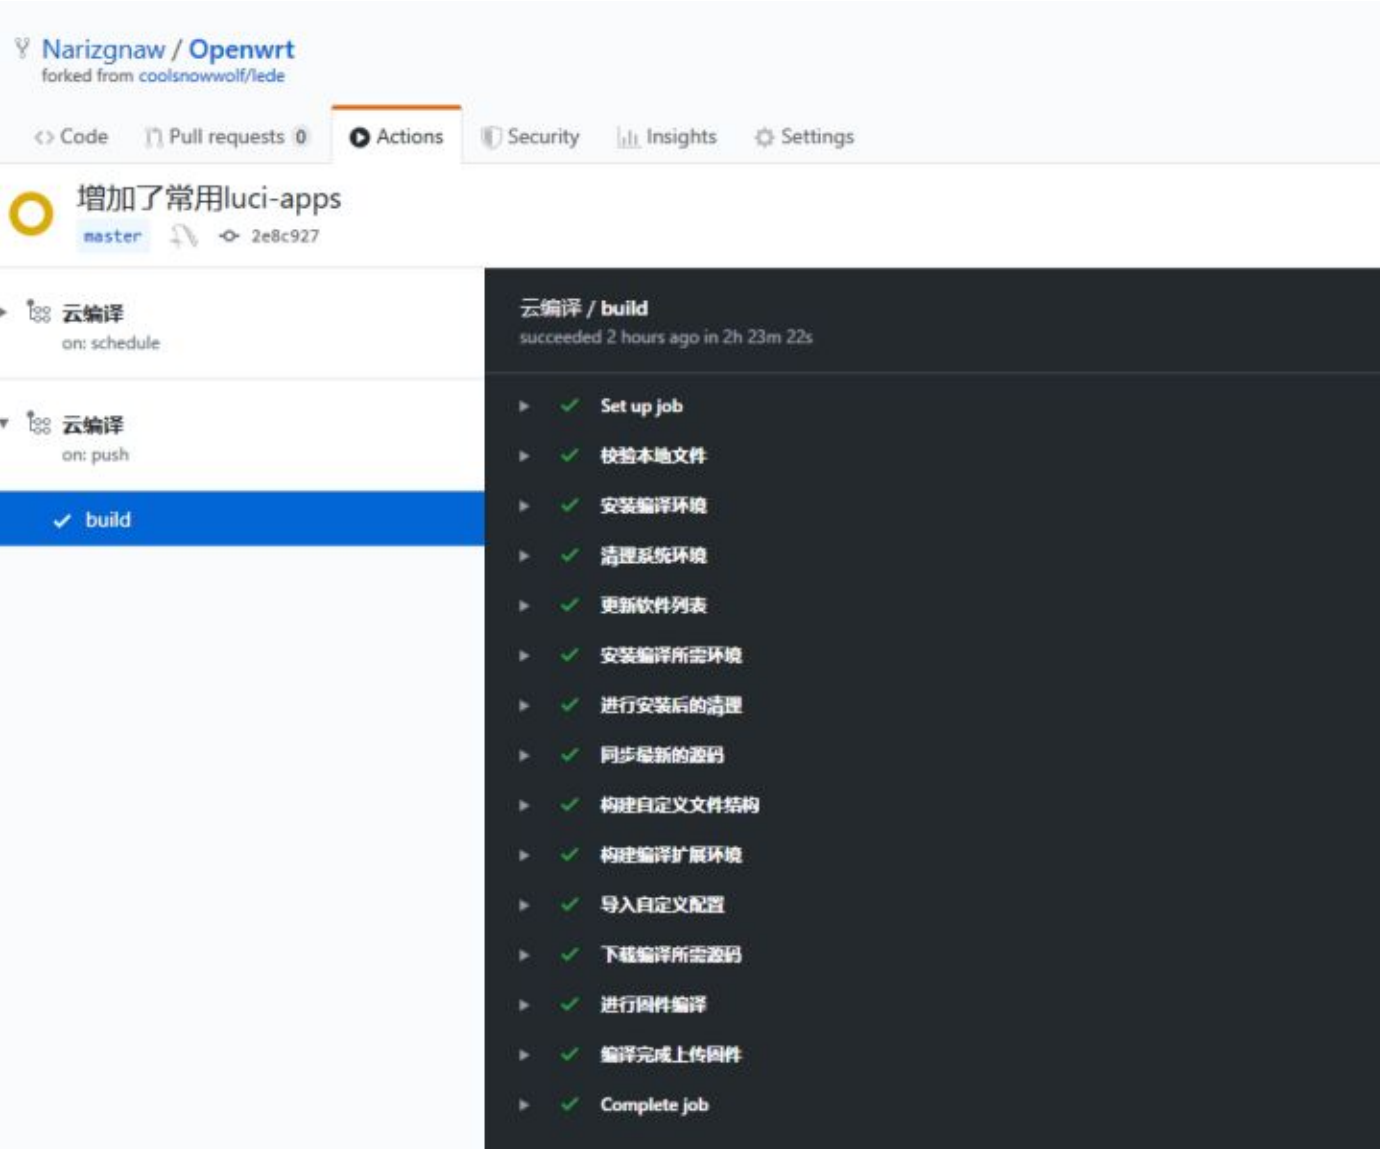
Narizgnaw / Openwrt
forked from coolsnowwolf/lede

Code
Pull requests 0
Actions
Security
Insights
Settings

增加了常用luci-apps
master
2e8c927

云编译
on: schedule

云编译
on: push

build

云编译 / build
succeeded 2 hours ago in 2h 23m 22s

Set up job
校验本地文件
安装编译环境
清理系统环境
更新软件列表
安装编译所需环境
进行安装后的清理
同步最新的源码
构建自定义文件结构
构建编译扩展环境
导入自定义配置
下载编译所需源码
进行固件编译
编译完成上传固件
Complete job